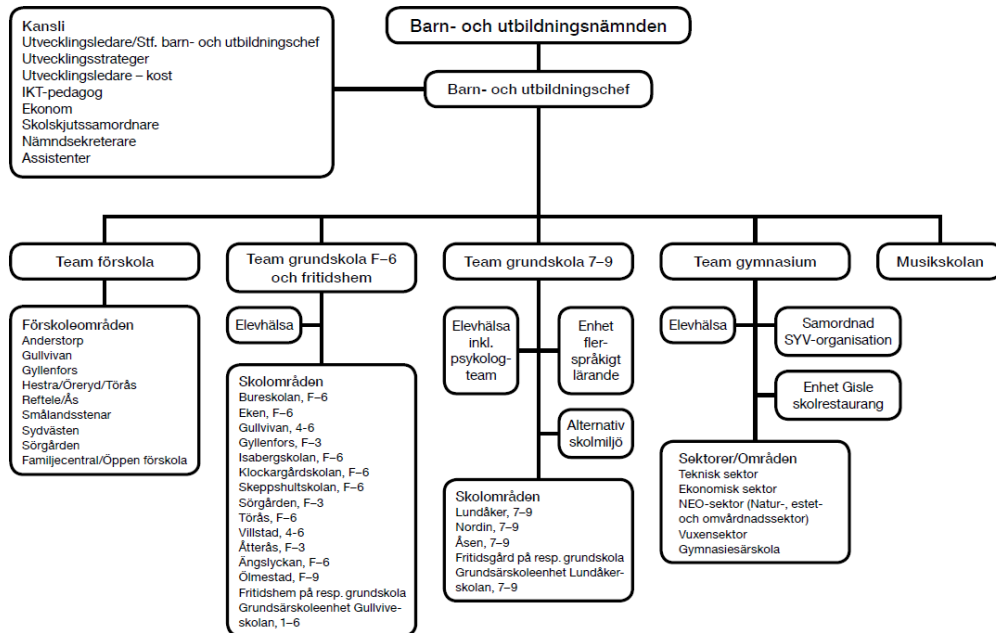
Barn- och utbildningsnämnden

Kansli
Utvecklingsledare/Stf. barn- och utbildningschef
Utvecklingsstrateger
Utvecklingsledare – kost
IKT-pedagog
Ekonom
Skolskjutssamordnare
Nämndsekreterare
Assistenter

Barn- och utbildningschef

Team förskola

Förskoleområden
Anderstorp
Gullvivan
Gyllenfors
Hestra/Öreryd/Törås
Reftele/Ås
Smålandsstenar
Sydvästen
Sörgården
Familjecentral/Öppen förskola

Team grundskola F–6 och fritidshem

Elevhälsa

Skolområden
Bureskolan, F–6
Eken, F–6
Gullvivan, 4-6
Gyllenfors, F–3
Isabergsskolan, F–6
Klockargårdsskolan, F–6
Skeppshultskolan, F–6
Sörgården, F–3
Törås, F–6
Villstad, 4-6
Återäs, F–3
Ängslyckan, F–6
Ölmestad, F–9
Fritidshem på resp. grundskola
Grundsärskoleenhet Gullviveskolan, 1–6

Team grundskola 7–9

Elevhälsa inkl. psykologteam

Enhet flerspråkigt lärande

Alternativ skolmiljö

Skolområden
Lundåker, 7–9
Nordin, 7–9
Åsen, 7–9
Fritidsgård på resp. grundskola
Grundsärskoleenhet Lundåkerskolan, 7–9

Team gymnasium

Elevhälsa

Samordnad SYV-organisation

Enhet Gisle skolrestaurang

Sektorer/Områden
Teknisk sektor
Ekonomisk sektor
NEO-sektor (Natur-, estet- och omvårdnadssektor)
Vuxensektor
Gymnasiesärskola

Musikskolan